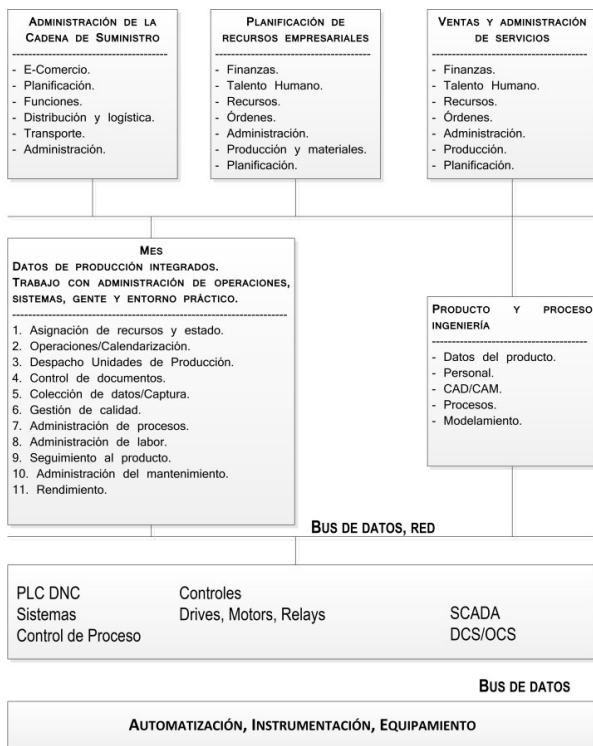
ADMINISTRACIÓN DE LA CADENA DE SUMINISTRO
- E-Comercio.
- Planificación.
- Funciones.
- Distribución y logística.
- Transporte.
- Administración.

PLANIFICACIÓN DE RECURSOS EMPRESARIALES
- Finanzas.
- Talento Humano.
- Recursos.
- Órdenes.
- Administración.
- Producción y materiales.
- Planificación.

VENTAS Y ADMINISTRACIÓN DE SERVICIOS
- Finanzas.
- Talento Humano.
- Recursos.
- Órdenes.
- Administración.
- Producción.
- Planificación.

MES
DATOS DE PRODUCCIÓN INTEGRADOS.
TRABAJO CON ADMINISTRACIÓN DE OPERACIONES, SISTEMAS, GENTE Y ENTORNO PRÁCTICO.
1. Asignación de recursos y estado.
2. Operaciones/Calendarización.
3. Despacho Unidades de Producción.
4. Control de documentos.
5. Colección de datos/Captura.
6. Gestión de calidad.
7. Administración de procesos.
8. Administración de labor.
9. Seguimiento al producto.
10. Administración del mantenimiento.
11. Rendimiento.

PRODUCTO Y PROCESO INGENIERÍA
- Datos del producto.
- Personal.
- CAD/CAM.
- Procesos.
- Modelamiento.

BUS DE DATOS, RED

PLC DNC
Sistemas
Control de Proceso

Controles
Drives, Motors, Relays

SCADA
DCS/OCS

BUS DE DATOS

AUTOMATIZACIÓN, INSTRUMENTACIÓN, EQUIPAMIENTO